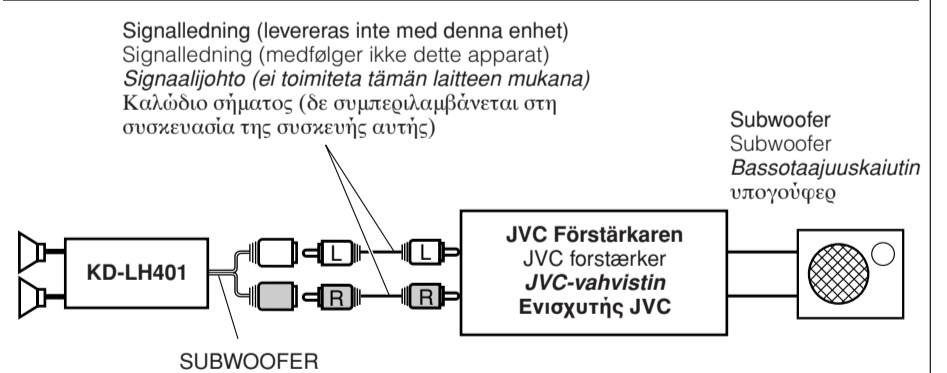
Signalledning (levereras inte med denna enhet)
Signalledning (medfølger ikke dette apparat)
*Signaalijohto (ei toimiteta tämän laitteen mukana)*
Καλώδιο σήματος (δε συμπεριλαμβάνεται στη συσκευασία της συσκευής αυτής)

Subwoofer
Subwoofer
*Bassotaajuuskaiutin*
υπογούφερ

KD-LH401

L

L

R

R

**JVC Förstärkaren**
JVC forstærker
***JVC-vahvistin***
**Ενισχυτής JVC**

SUBWOOFER